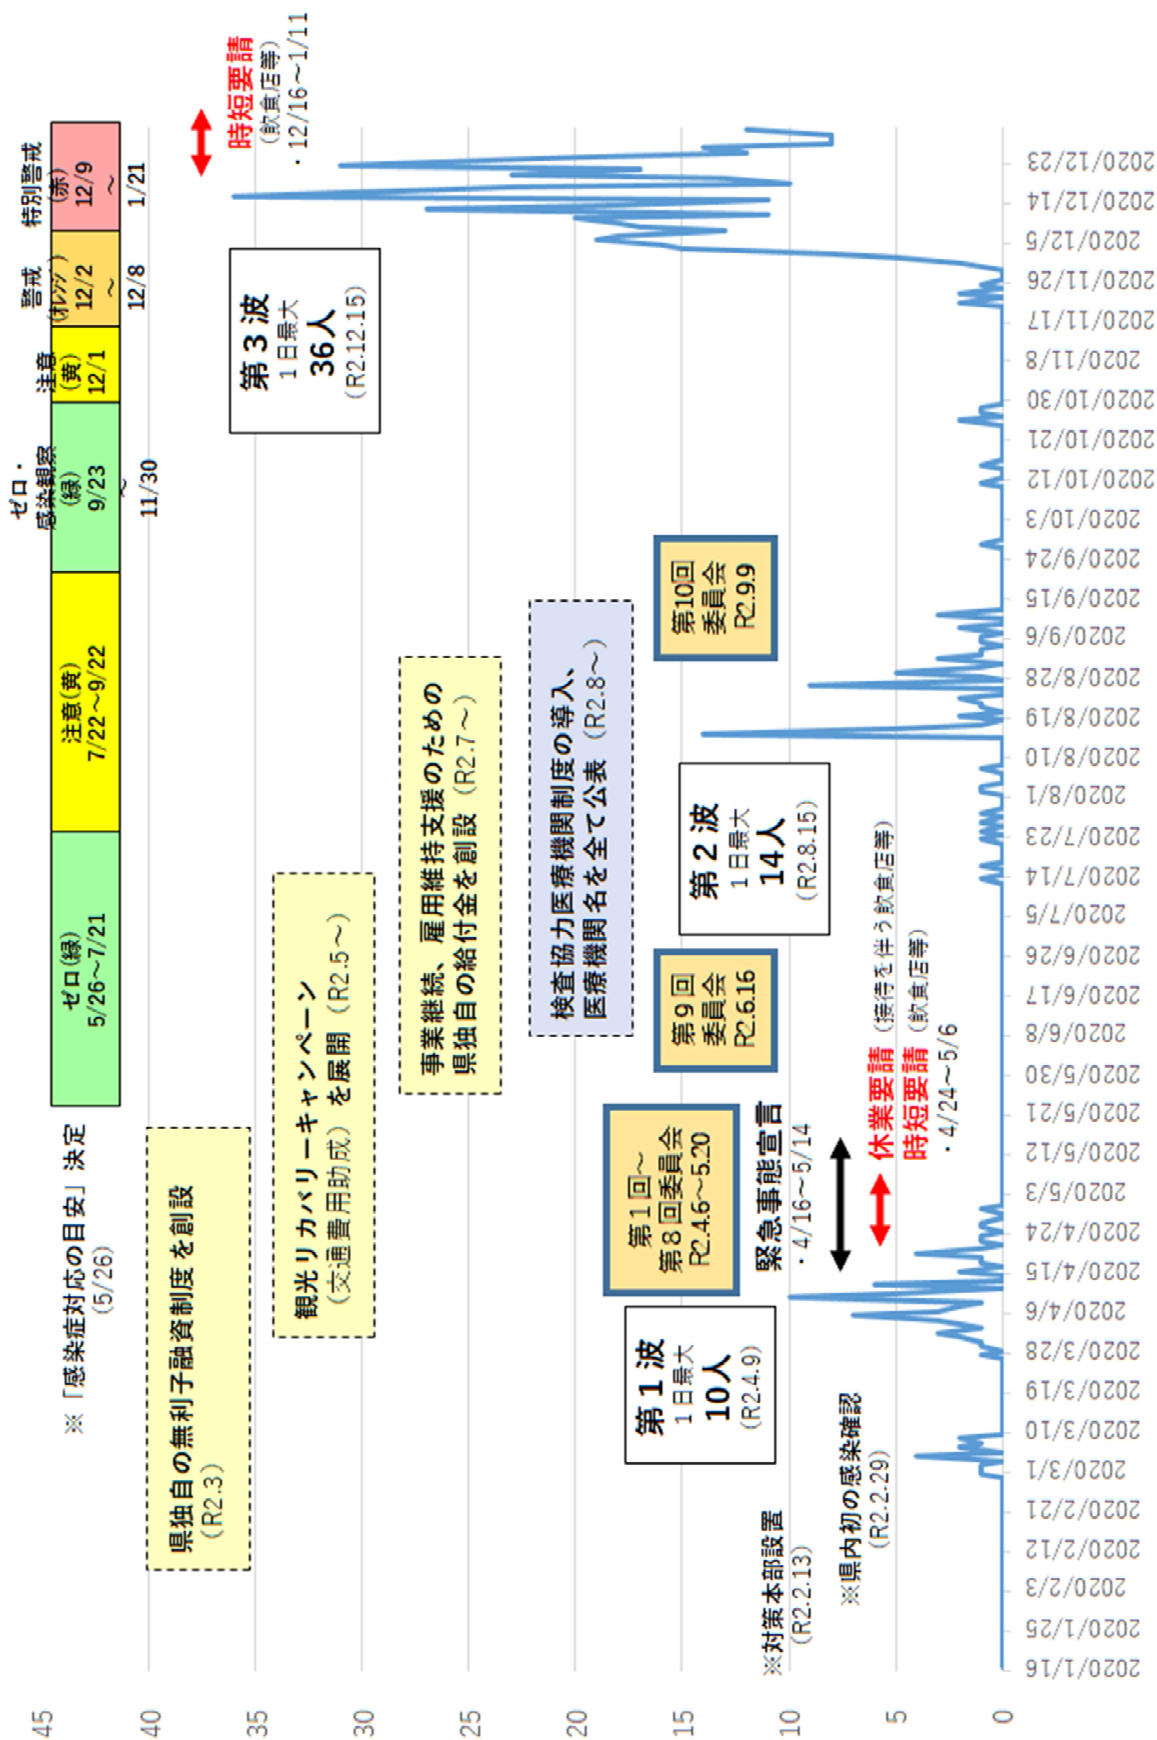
ゼロ(緑)
5/26~7/21

注意(黄)
7/22~9/22

ゼロ・感染観察(緑)
9/23
~
11/30

注意(黄)
12/1

警戒(オレンジ)
12/2
~
12/8

特別警戒(赤)
12/9
~
1/21

時短要請
(飲食店等)
・12/16~1/11

※「感染症対応の目安」決定
(5/26)

県独自の無利子融資制度を創設
(R2.3)

観光リカバリーキャンペーン
(交通費用助成)を展開(R2.5~)

事業継続、雇用維持支援のための
県独自の給付金を創設(R2.7~)

検査協力医療機関制度の導入、
医療機関名を全て公表(R2.8~)

第3波
1日最大
36人
(R2.12.15)

第10回
委員会
R2.9.9

第2波
1日最大
14人
(R2.8.15)

第9回
委員会
R2.6.16

第1回~
第8回委員会
R2.4.6~5.20

緊急事態宣言
・4/16~5/14

休業要請(接待を伴う飲食店等)
時短要請(飲食店等)
・4/24~5/6

第1波
1日最大
10人
(R2.4.9)

※対策本部設置
(R2.2.13)

※県内初の感染確認
(R2.2.29)

45
40
35
30
25
20
15
10
5
0

2020/1/16
2020/1/25
2020/2/3
2020/2/12
2020/2/21
2020/3/1
2020/3/10
2020/3/19
2020/3/28
2020/4/6
2020/4/15
2020/4/24
2020/5/3
2020/5/12
2020/5/21
2020/5/30
2020/6/8
2020/6/17
2020/6/26
2020/7/5
2020/7/14
2020/7/23
2020/8/1
2020/8/10
2020/8/19
2020/8/28
2020/9/6
2020/9/15
2020/9/24
2020/10/3
2020/10/12
2020/10/21
2020/10/30
2020/11/8
2020/11/17
2020/11/26
2020/12/5
2020/12/14
2020/12/23